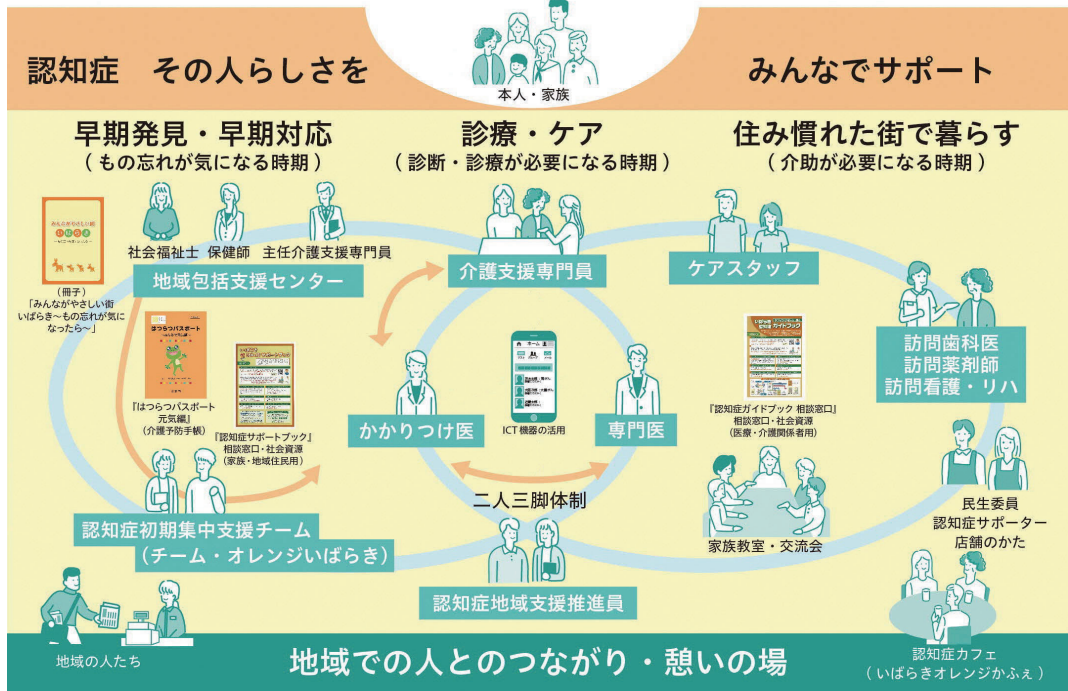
認知症　その人らしさを

本人・家族

みんなでサポート

早期発見・早期対応
（もの忘れが気になる時期）

診療・ケア
（診断・診療が必要になる時期）

住み慣れた街で暮らす
（介助が必要になる時期）

（冊子）
「みんながやさしい街いばらき～もの忘れが気になったら～」

社会福祉士　保健師　主任介護支援専門員

地域包括支援センター

介護支援専門員

ケアスタッフ

『はつらつパスポート元気編』
（介護予防手帳）

『認知症サポートブック』
相談窓口・社会資源
（家族・地域住民用）

かかりつけ医

ICT 機器の活用

専門医

『認知症ガイドブック 相談窓口』
相談窓口・社会資源
（医療・介護関係者用）

訪問歯科医
訪問薬剤師
訪問看護・リハ

二人三脚体制

認知症初期集中支援チーム
（チーム・オレンジいばらき）

家族教室・交流会

民生委員
認知症サポーター
店舗のかた

認知症地域支援推進員

地域の人たち

地域での人とのつながり・憩いの場

認知症カフェ
（いばらきオレンジかふぇ）